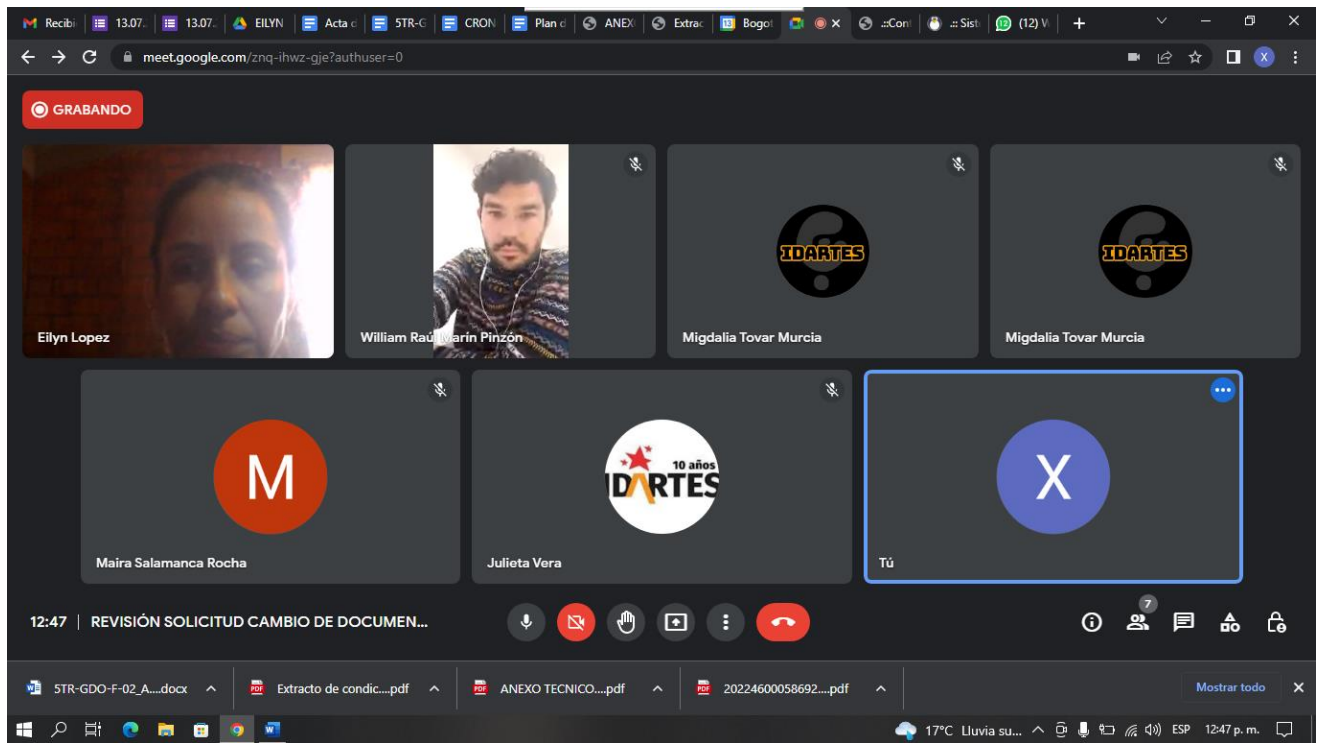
Recibi | 13.07. | 13.07. | EILYN | Acta d | 5TR-G | CRON | Plan d | ANEX | Extrac | Bogot | ::Con | .:: Sist | (12) V

meet.google.com/znq-ihwz-gje?authuser=0

GRABANDO

Eilyn Lopez

William Raúl Marin Pinzón

IDARTES
Migdalia Tovar Murcia

IDARTES
Migdalia Tovar Murcia

M
Maira Salamanca Rocha

10 años
IDARTES
Julieta Vera

X
Tú

12:47 | REVISIÓN SOLICITUD CAMBIO DE DOCUMEN...

7

5TR-GDO-F-02_A....docx

Extracto de condic....pdf

ANEXO TECNICO....pdf

20224600058692....pdf

Mostrar todo

17°C Lluvia su... ESP 12:47 p. m.